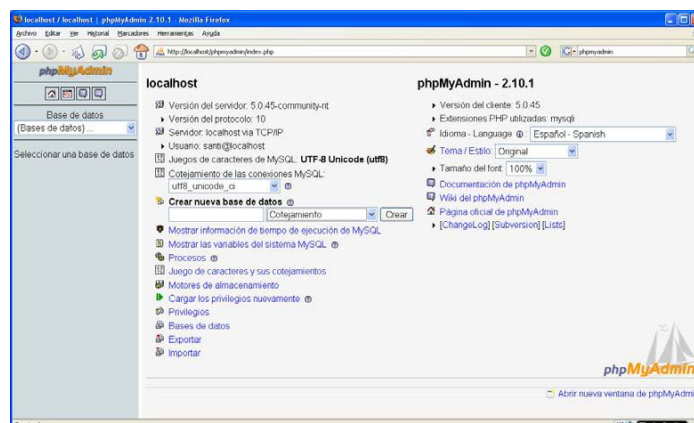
localhost / localhost | phpMyAdmin 2.10.1 - Mozilla Firefox

Archivo Editar Ver Historial Marcadores Herramientas Ayuda

http://localhost/phpmyadmin/index.php

phpmyadmin

phpMyAdmin

Base de datos
(Bases de datos) ...

Seleccionar una base de datos

localhost

Versión del servidor: 5.0.45-community-nt
Versión del protocolo: 10
Servidor: localhost via TCP/IP
Usuario: santi@localhost
Juegos de caracteres de MySQL: UTF-8 Unicode (utf8)
Cotejamiento de las conexiones MySQL: utf8_unicode_ci

Crear nueva base de datos
Cotejamiento
Crear

Mostrar información de tiempo de ejecución de MySQL
Mostrar las variables del sistema MySQL
Procesos
Juego de caracteres y sus cotejamientos
Motores de almacenamiento
Cargar los privilegios nuevamente
Privilegios
Bases de datos
Exportar
Importar

phpMyAdmin - 2.10.1

Versión del cliente: 5.0.45
Extensiones PHP utilizadas: mysqli
Idioma - Language Español - Spanish
Tema / Estilo: Original
Tamaño del font: 100%
Documentación de phpMyAdmin
Wiki del phpMyAdmin
Página oficial de phpMyAdmin
[ChangeLog] [Subversion] [Lists]

phpMyAdmin

Abrir nueva ventana de phpMyAdmin